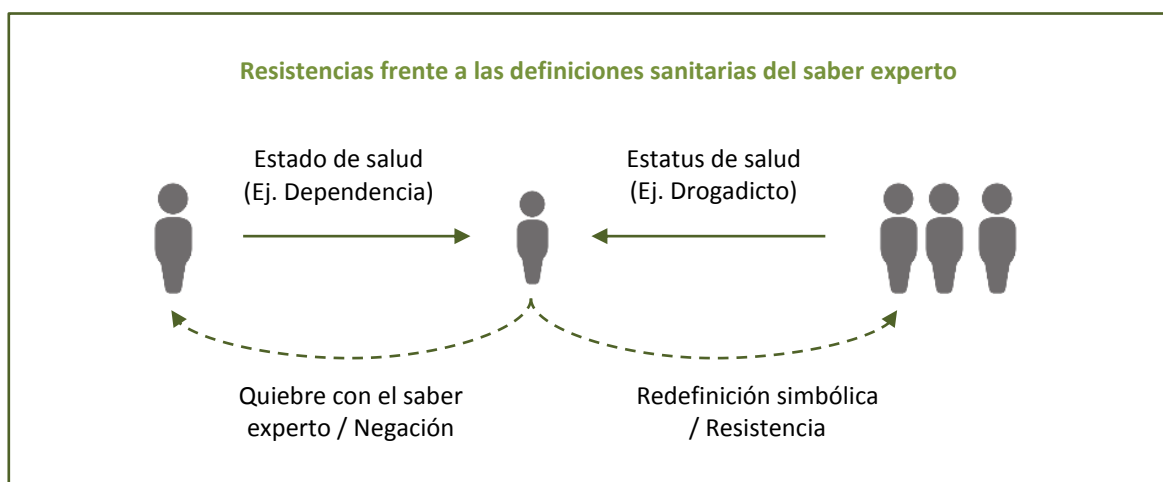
Resistencias frente a las definiciones sanitarias del saber experto

Estado de salud
(Ej. Dependencia)

Estatus de salud
(Ej. Drogadicto)

Quiebre con el saber experto / Negación

Redefinición simbólica / Resistencia